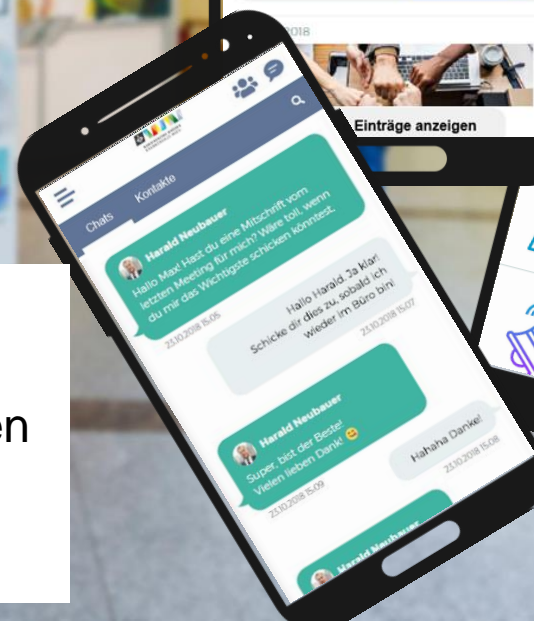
2018

Einträge anzeigen

Chats

Kontakte

Harald Neubauer

Hallo Max! Hast du eine Mitschrift vom letzten Meeting für mich? Wäre toll, wenn du mir das Wichtigste schicken könntest.

23.10.2018 15:05

Hallo Harald. Ja klar! Schicke dir dies zu, sobald ich wieder im Büro bin!

23.10.2018 15:07

Harald Neubauer

Super, bist der Beste! Vielen lieben Dank! 😊

23.10.2018 15:09

Hahaha Danke!

23.10.2018 15:08

Harald Neubauer

Harald Neubauer

en